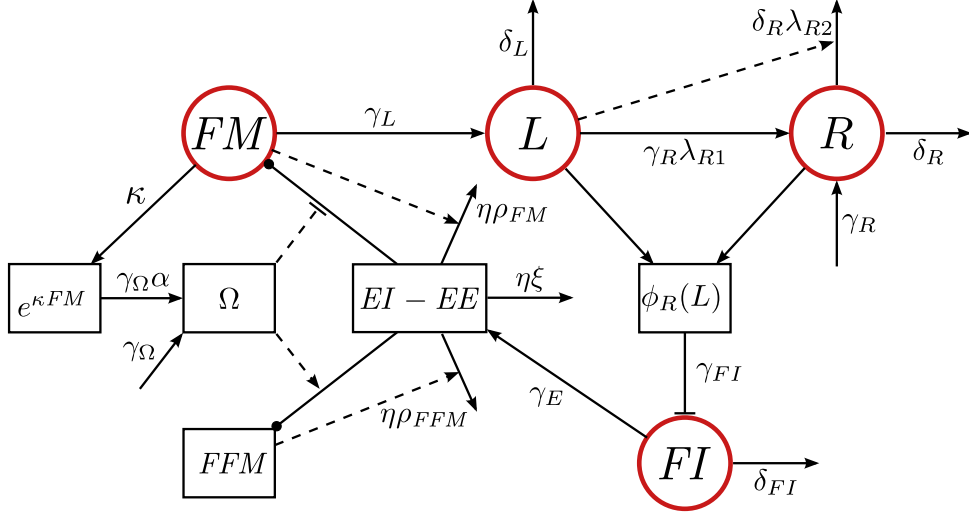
$\delta_L$

$\delta_R \lambda_{R2}$

$FM$

$\gamma_L$

$L$

$R$

$\gamma_R \lambda_{R1}$

$\delta_R$

$\kappa$

$\eta \rho_{FM}$

$\gamma_R$

$e^{\kappa FM}$

$\gamma_\Omega \alpha$

$\Omega$

$EI - EE$

$\eta \xi$

$\phi_R(L)$

$\gamma_\Omega$

$\gamma_E$

$\gamma_{FI}$

$\eta \rho_{FFM}$

$FFM$

$FI$

$\delta_{FI}$